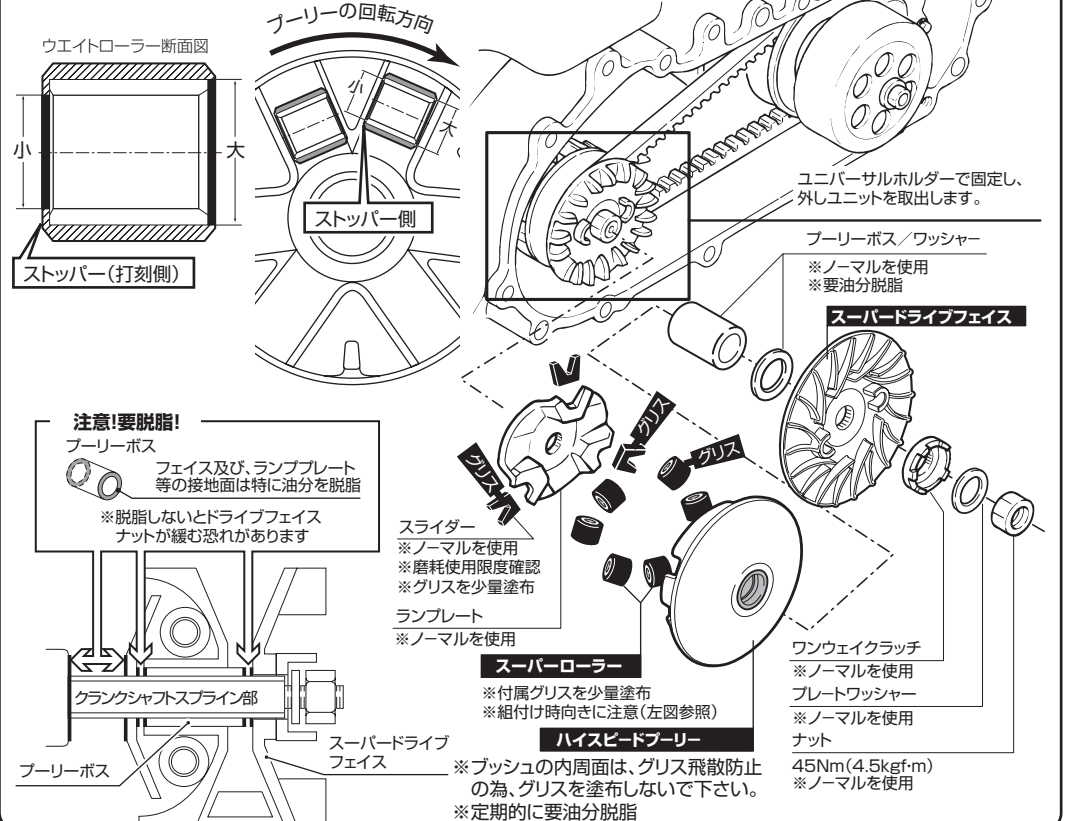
ウエイトローラー断面図

小

大

ストッパー(打刻側)

プーリーの回転方向

小

大

ストッパー側

ユニバーサルホルダーで固定し、外しユニットを取出します。

プーリーボス／ワッシャー
※ノーマルを使用
※要油分脱脂

スーパードライブフェイス

グリス

グリス

グリス

注意!要脱脂!

プーリーボス

フェイス及び、ランププレート等の接地面は特に油分を脱脂

※脱脂しないとドライブフェイスナットが緩む恐れがあります

スライダー
※ノーマルを使用
※磨耗使用限度確認
※グリスを少量塗布

ランプレート
※ノーマルを使用

スーパーローラー
※付属グリスを少量塗布
※組付け時向きに注意(左図参照)

ハイスピードプーリー

※ブッシュの内周面は、グリス飛散防止の為、グリスを塗布しないで下さい。
※定期的に要油分脱脂

ワンウェイクラッチ
※ノーマルを使用

プレートワッシャー
※ノーマルを使用

ナット
45Nm(4.5kgf･m)
※ノーマルを使用

クランクシャフトスプライン部

プーリーボス

スーパードライブフェイス